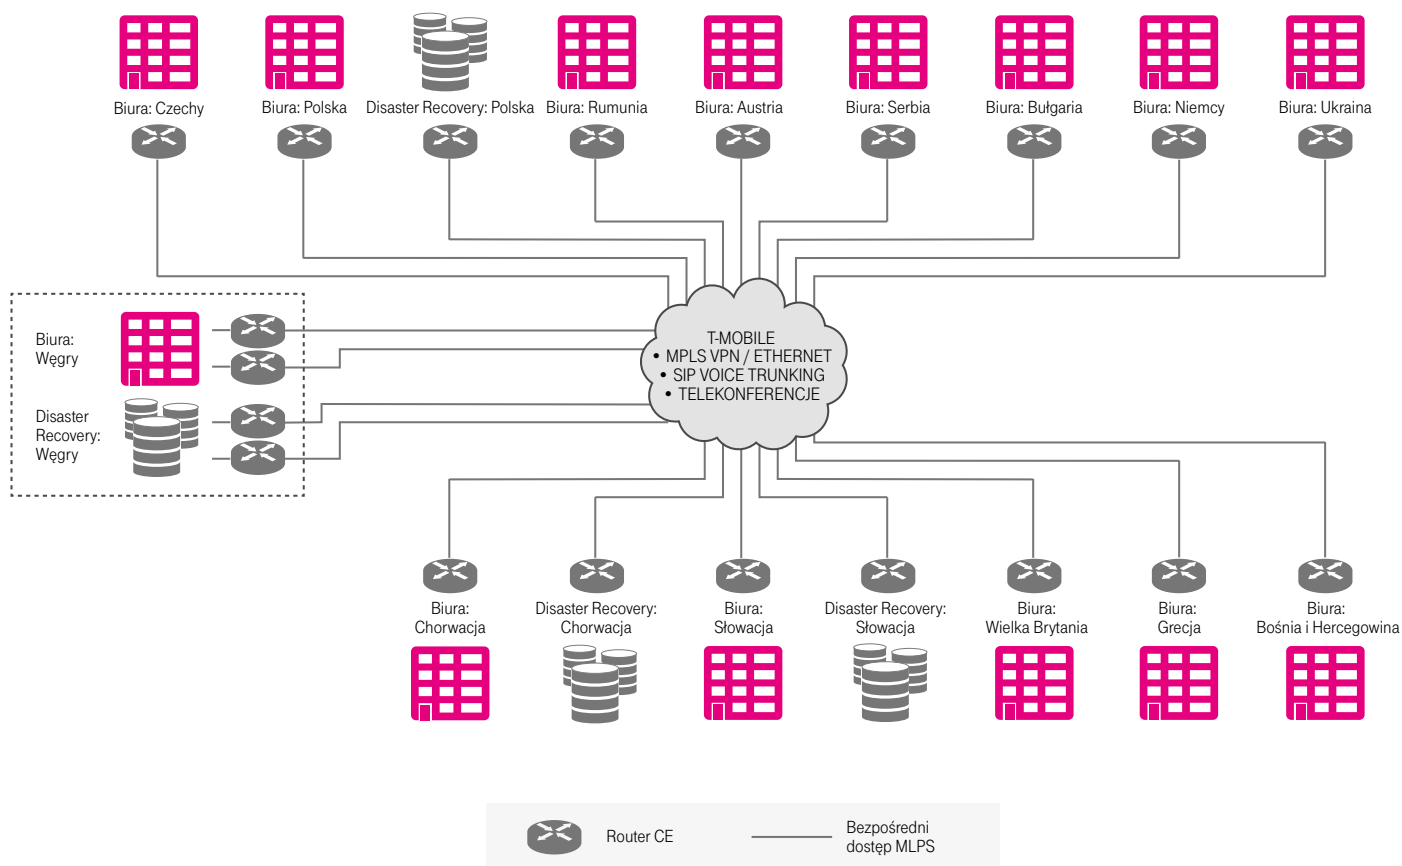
Biura: Czechy

Biura: Polska

Disaster Recovery: Polska

Biura: Rumunia

Biura: Austria

Biura: Serbia

Biura: Bułgaria

Biura: Niemcy

Biura: Ukraina

Biura: Węgry

Disaster Recovery: Węgry

T-MOBILE
• MPLS VPN / ETHERNET
• SIP VOICE TRUNKING
• TELEKONFERENCJE

Biura: Chorwacja

Disaster Recovery: Chorwacja

Biura: Słowacja

Disaster Recovery: Słowacja

Biura: Wielka Brytania

Biura: Grecja

Biura: Bośnia i Hercegowina

Router CE

Bezpośredni dostęp MLPS